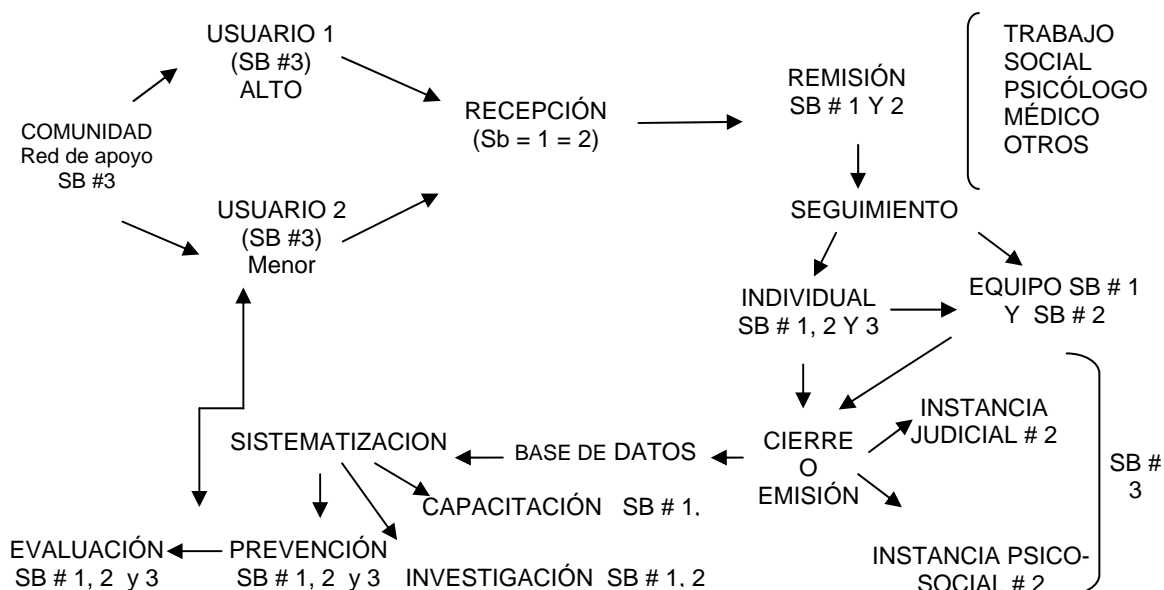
USUARIO 1
(SB #3)
ALTO

COMUNIDAD
Red de apoyo
SB #3

USUARIO 2
(SB #3)
Menor

RECEPCIÓN
(Sb = 1 = 2)

REMISIÓN
SB # 1 Y 2

TRABAJO
SOCIAL
PSICÓLOGO
MÉDICO
OTROS

SEGUIMIENTO

INDIVIDUAL
SB # 1, 2 Y 3

EQUIPO SB # 1
Y SB # 2

CIERRE
O
EMISIÓN

INSTANCIA
JUDICIAL # 2

INSTANCIA PSICO-
SOCIAL # 2

SB #
3

SISTEMATIZACION

BASE DE DATOS

CAPACITACIÓN SB # 1.

EVALUACIÓN
SB # 1, 2 y 3

PREVENCIÓN
SB # 1, 2 y 3

INVESTIGACIÓN SB # 1, 2